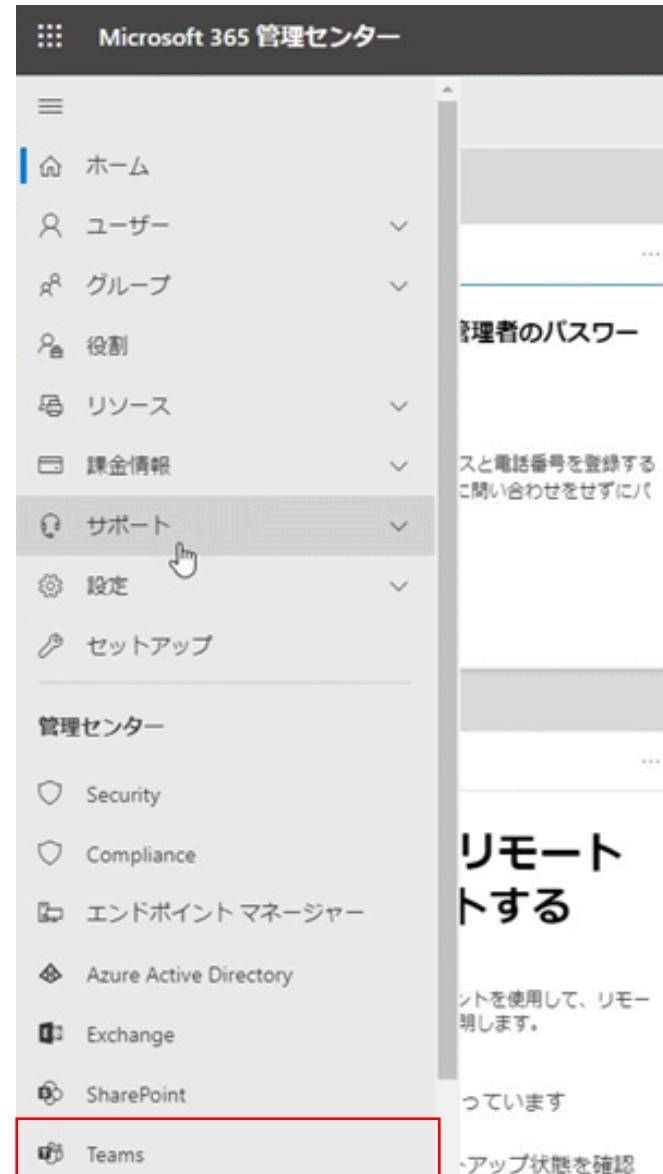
Microsoft 365 管理センター

ホーム
ユーザー
グループ
役割
リソース
課金情報
サポート
設定
セットアップ

管理センター

Security
Compliance
エンドポイント マネージャー
Azure Active Directory
Exchange
SharePoint
Teams

管理者のパスワー

スと電話番号を登録する
に問い合わせをせずにパ

リモート
トする

ントを使用して、リモー
明します。

っています

アップ状態を確認